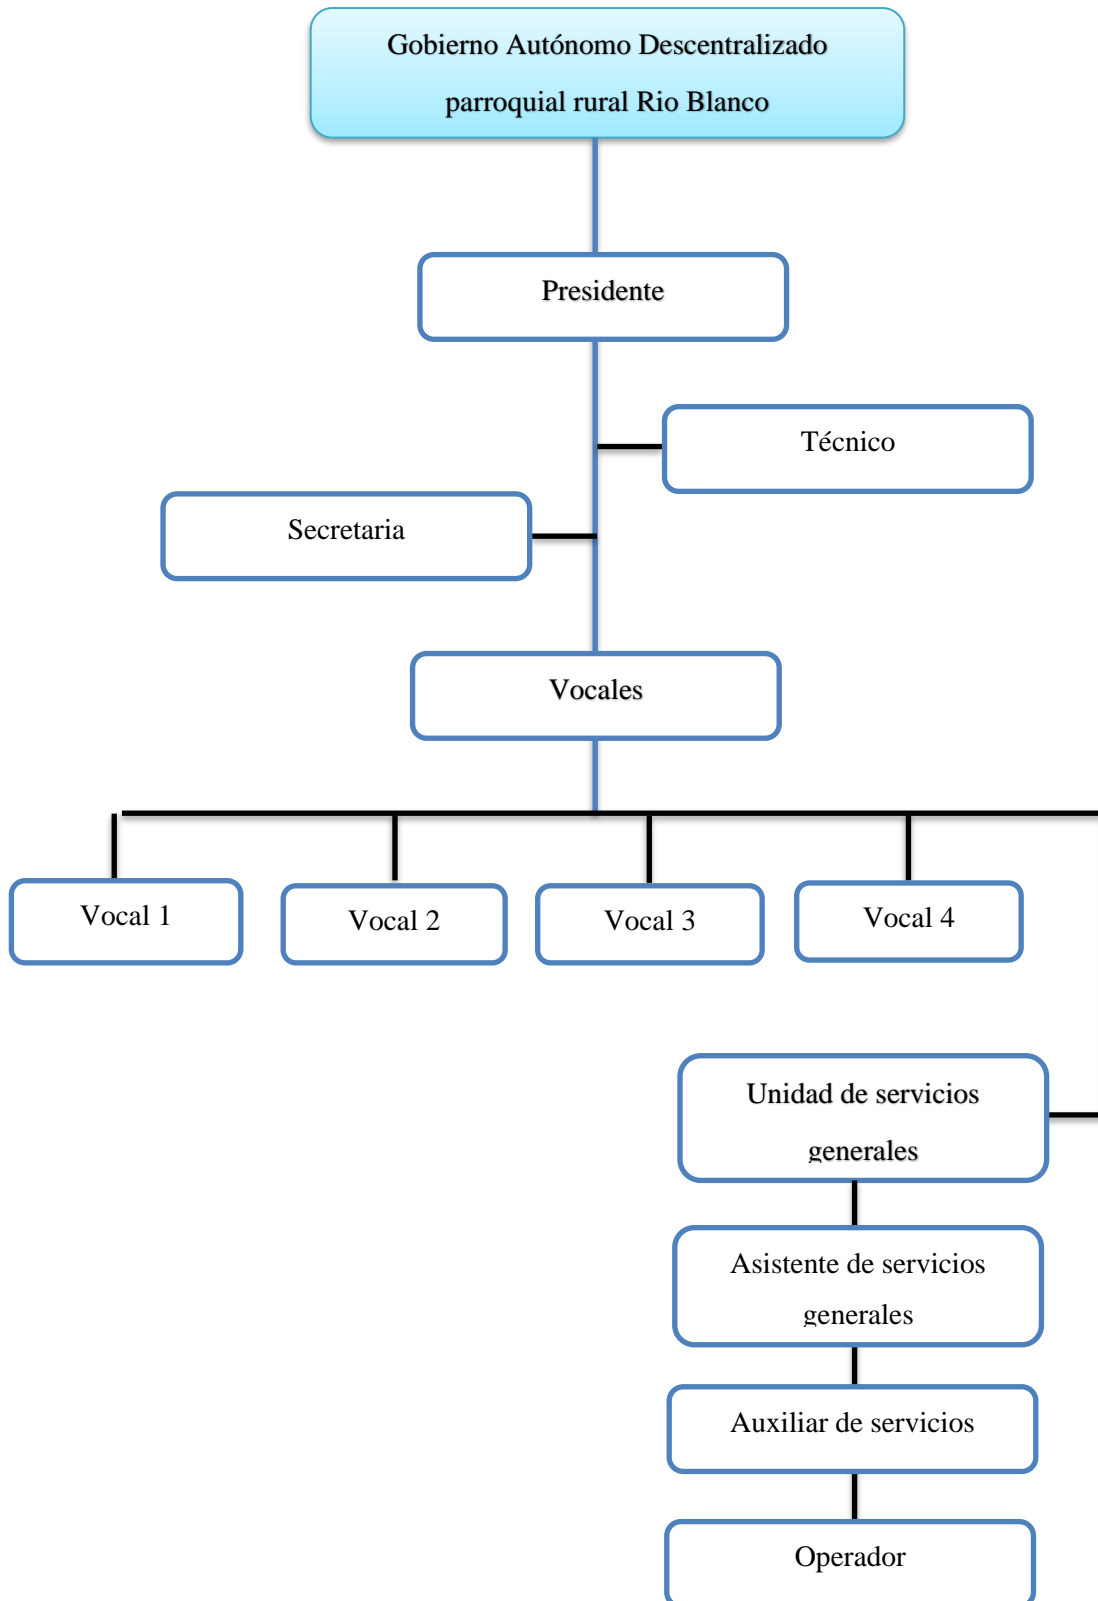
Gobierno Autónomo Descentralizado parroquial rural Rio Blanco

Presidente

Técnico

Secretaria

Vocales

Vocal 1

Vocal 2

Vocal 3

Vocal 4

Unidad de servicios generales

Asistente de servicios generales

Auxiliar de servicios

Operador